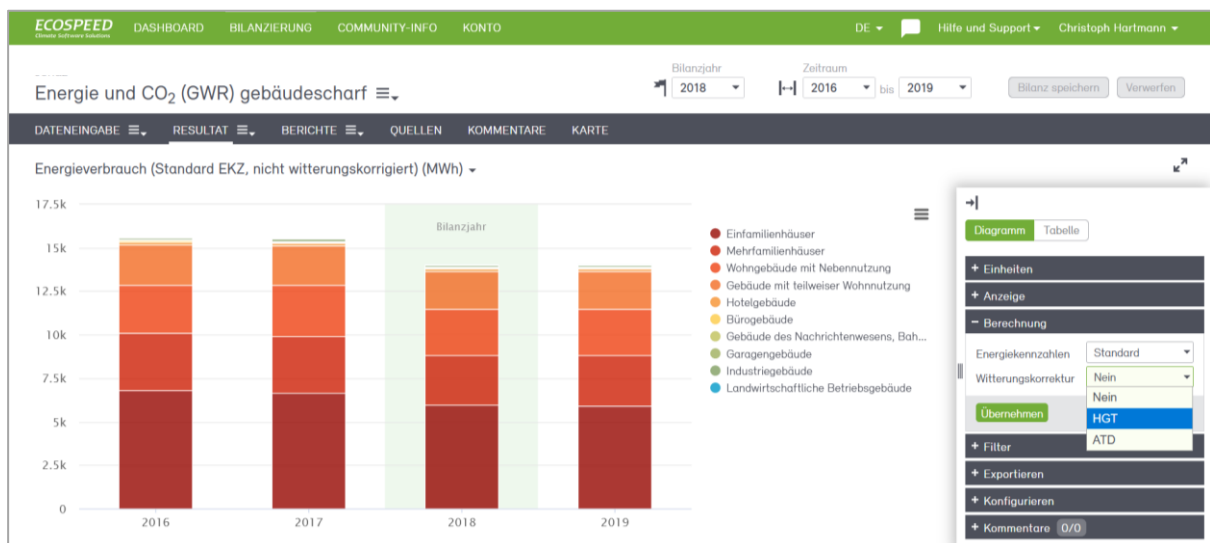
ECOSPEED
Climate Software Solutions
DASHBOARD BILANZIERUNG COMMUNITY-INFO KONTO
DE Hilfe und Support Christoph Hartmann

Energie und $CO_2$ (GWR) gebäudescharf
Bilanzjahr 2018
Zeitraum 2016 bis 2019
Bilanz speichern Verwerfen

DATENEINGABE RESULTAT BERICHTE QUELLEN KOMMENTARE KARTE

Energieverbrauch (Standard EKZ, nicht witterungskorrigiert) (MWh)

17.5k
15k
12.5k
10k
7.5k
5k
2.5k
0
Bilanzjahr
2016 2017 2018 2019

Einfamilienhäuser
Mehrfamilienhäuser
Wohngebäude mit Nebennutzung
Gebäude mit teilweiser Wohnnutzung
Hotelgebäude
Bürogebäude
Gebäude des Nachrichtenwesens, Bah...
Garagengebäude
Industriegebäude
Landwirtschaftliche Betriebsgebäude

Diagramm Tabelle
+ Einheiten
+ Anzeige
− Berechnung
Energiekennzahlen Standard
Witterungskorrektur Nein
Nein
HGT
ATD
Übernehmen
+ Filter
+ Exportieren
+ Konfigurieren
+ Kommentare 0/0